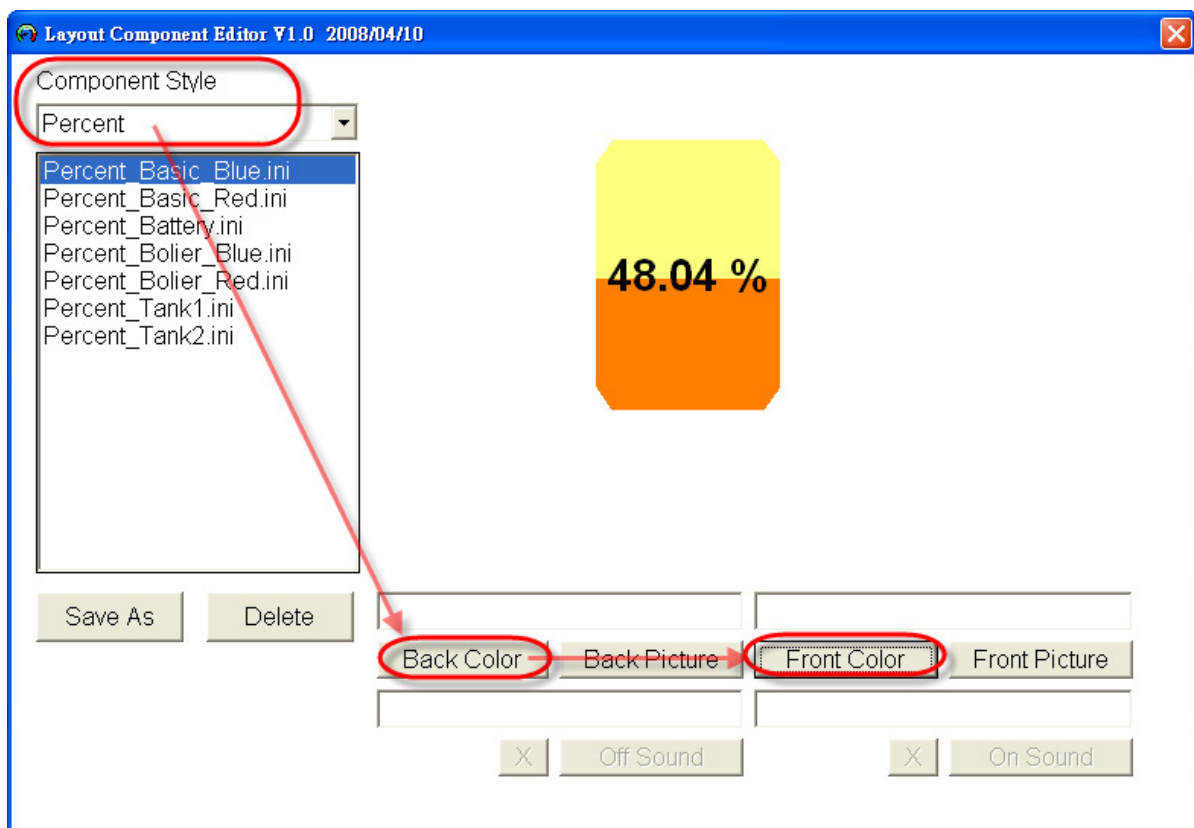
Layout Component Editor V1.0 2008/04/10

Component Style

Percent

Percent_Basic_Blue.ini
Percent_Basic_Red.ini
Percent_Battery.ini
Percent_Bolier_Blue.ini
Percent_Bolier_Red.ini
Percent_Tank1.ini
Percent_Tank2.ini

48.04 %

Save As

Delete

Back Color

Back Picture

Front Color

Front Picture

X

Off Sound

X

On Sound